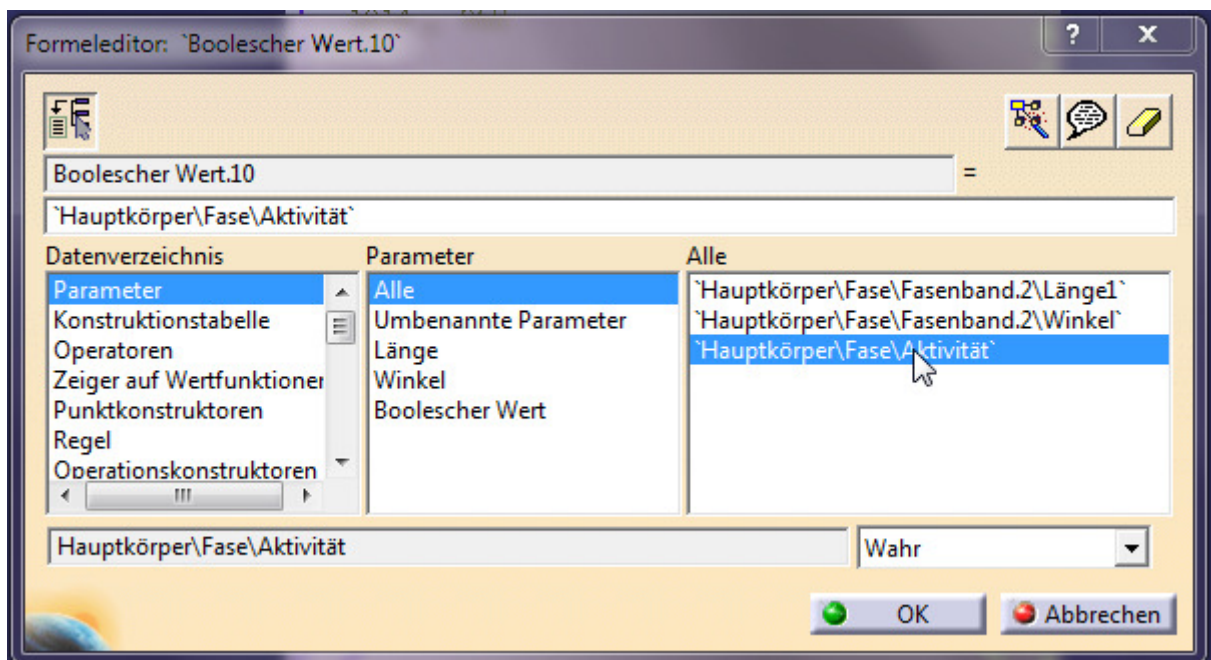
Formeleditor: `Boolescher Wert.10`

?

X

Boolescher Wert.10

=

`Hauptkörper\Fase\Aktivität`

Datenverzeichnis

Parameter
Konstruktionstabelle
Operatoren
Zeiger auf Wertfunktioner
Punktkonstruktoren
Regel
Operationskonstruktoren

Parameter

Alle
Umbenannte Parameter
Länge
Winkel
Boolescher Wert

Alle

`Hauptkörper\Fase\Fasenband.2\Länge1`
`Hauptkörper\Fase\Fasenband.2\Winkel`
`Hauptkörper\Fase\Aktivität`

Hauptkörper\Fase\Aktivität

Wahr

OK

Abbrechen